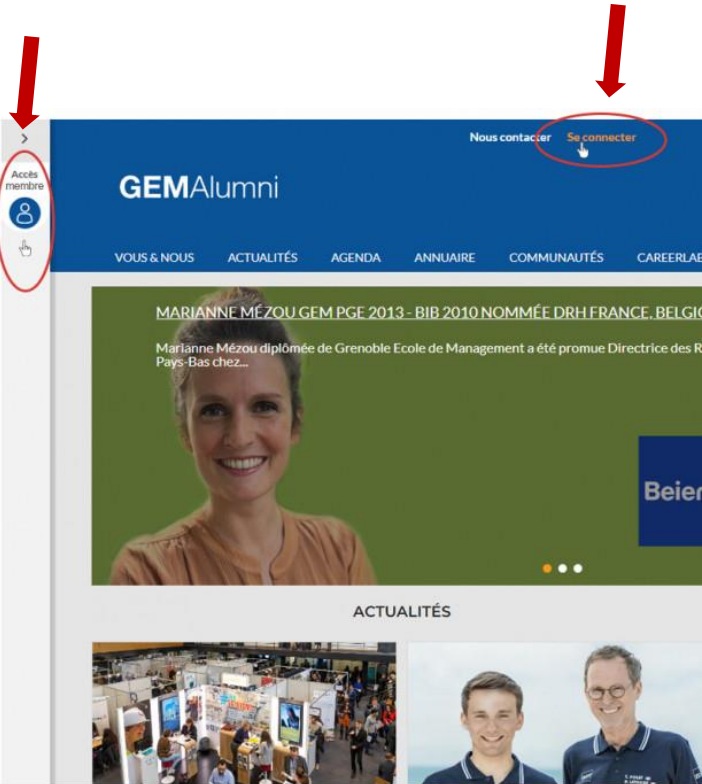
>
Accès membre

Nous contacter Se connecter

GEMAlumni

VOUS & NOUS ACTUALITÉS AGENDA ANNUAIRE COMMUNAUTÉS CAREERLAB

MARIANNE MÉZOU GEM PGE 2013 - BIB 2010 NOMMÉE DRH FRANCE, BELGIQ

Marianne Mézou diplômée de Grenoble Ecole de Management a été promue Directrice des R Pays-Bas chez...

Beier

ACTUALITÉS